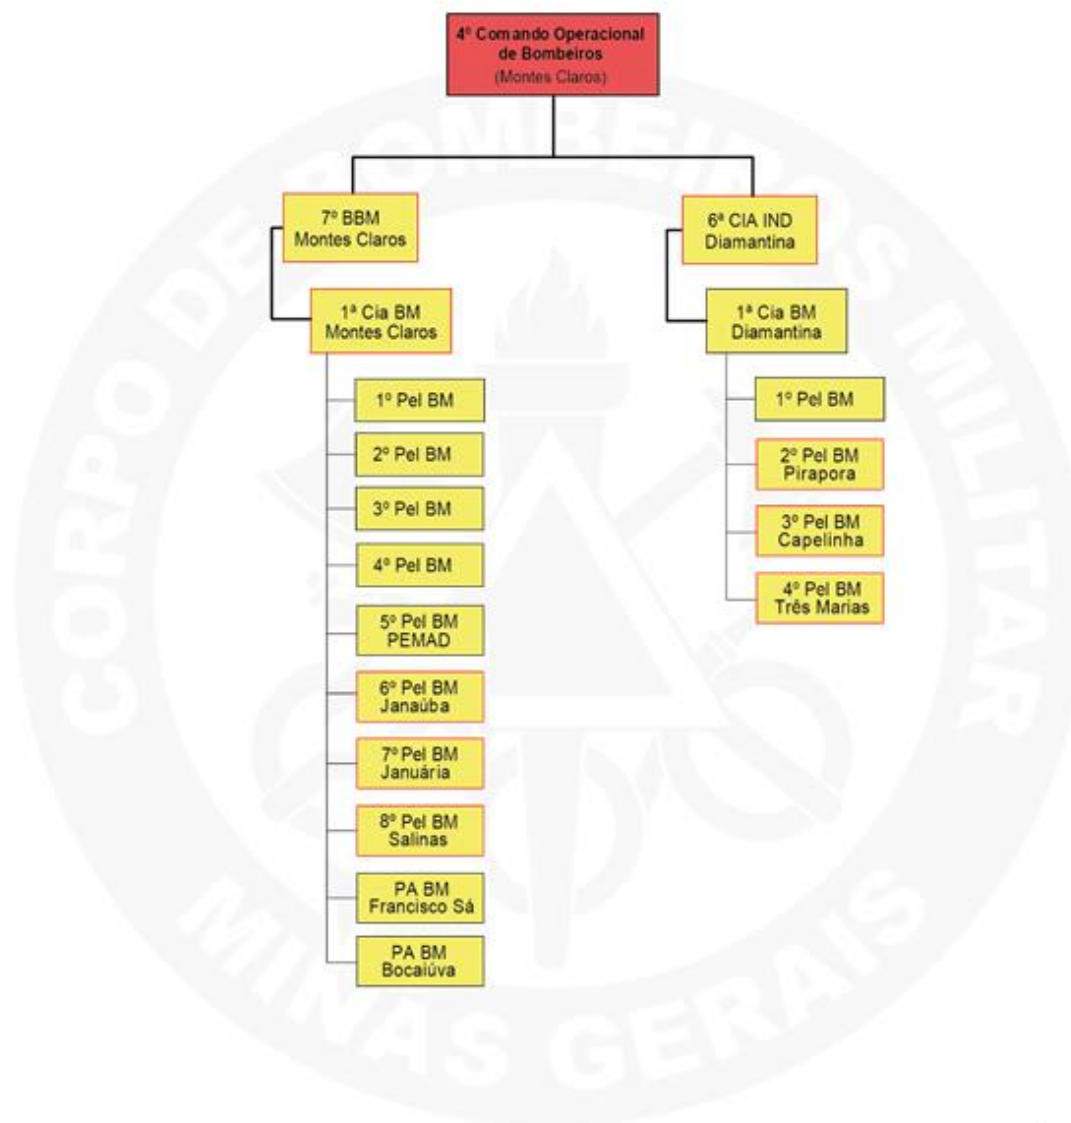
4º Comando Operacional de Bombeiros
(Montes Claros)

7º BBM
Montes Claros

1ª Cia BM
Montes Claros

1º Pel BM

2º Pel BM

3º Pel BM

4º Pel BM

5º Pel BM
PEMAD

6º Pel BM
Janaúba

7º Pel BM
Januária

8º Pel BM
Salinas

PA BM
Francisco Sá

PA BM
Bocaiúva

6ª CIA IND
Diamantina

1ª Cia BM
Diamantina

1º Pel BM

2º Pel BM
Pirapora

3º Pel BM
Capelinha

4º Pel BM
Três Marias

CORPO DE BOMBEIROS MILITAR
MINAS GERAIS